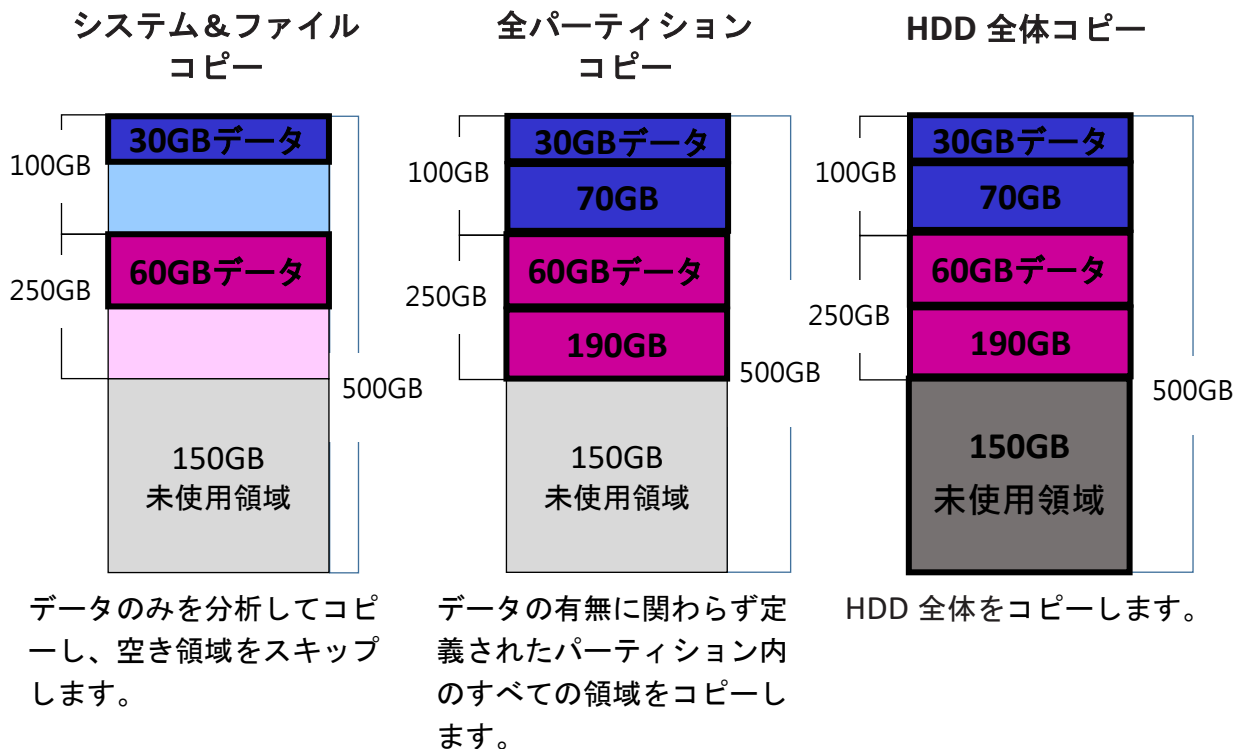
システム&ファイルコピー

100GB
30GBデータ
250GB
60GBデータ
500GB
150GB
未使用領域

データのみを分析してコピーし、空き領域をスキップします。

全パーティションコピー

100GB
30GBデータ
70GB
250GB
60GBデータ
190GB
500GB
150GB
未使用領域

データの有無に関わらず定義されたパーティション内のすべての領域をコピーします。

HDD 全体コピー

100GB
30GBデータ
70GB
250GB
60GBデータ
190GB
500GB
150GB
未使用領域

HDD 全体をコピーします。